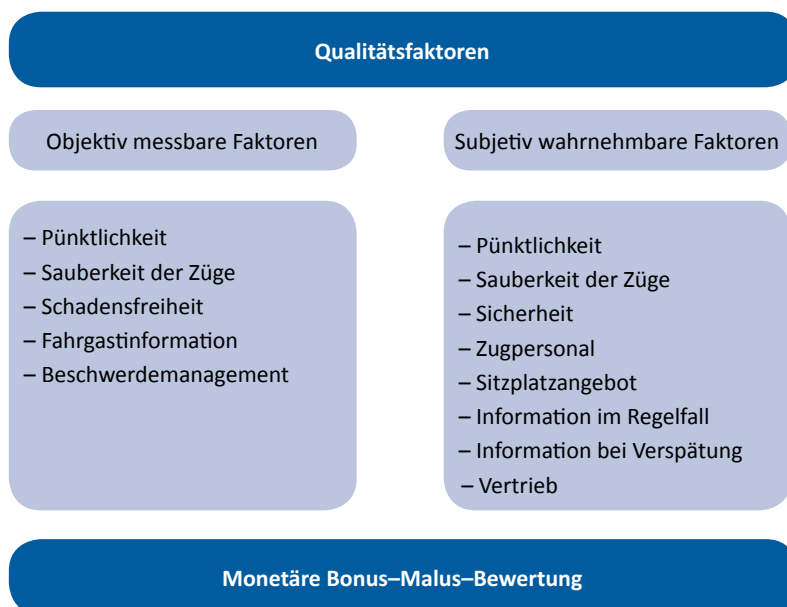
Qualitätsfaktoren

Objektiv messbare Faktoren

Subjetiv wahrnehmbare Faktoren

– Pünktlichkeit
– Sauberkeit der Züge
– Schadensfreiheit
– Fahrgastinformation
– Beschwerdemanagement

– Pünktlichkeit
– Sauberkeit der Züge
– Sicherheit
– Zugpersonal
– Sitzplatzangebot
– Information im Regelfall
– Information bei Verspätung
– Vertrieb

Monetäre Bonus–Malus–Bewertung